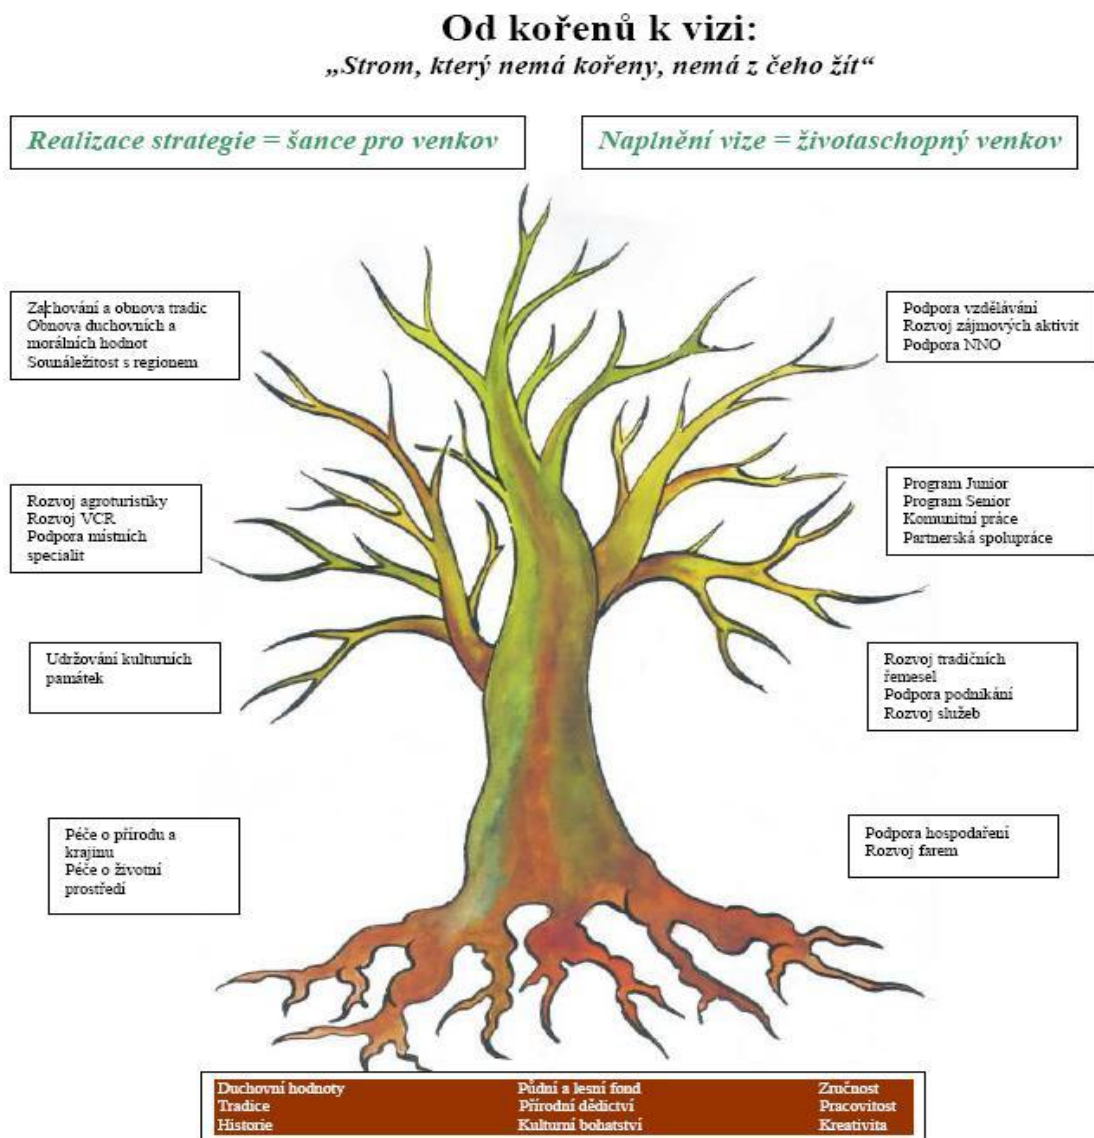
Od kořenů k vizi:
„Strom, který nemá kořeny, nemá z čeho žít“

Realizace strategie = šance pro venkov

Naplnění vize = životaschopný venkov

Zachování a obnova tradic
Obnova duchovních a morálních hodnot
Sounáležitost s regionem

Podpora vzdělávání
Rozvoj zájmových aktivit
Podpora NNO

Rozvoj agroturistiky
Rozvoj VCR
Podpora místních specialit

Program Junior
Program Senior
Komunitní práce
Partnerská spolupráce

Udržování kulturních památek

Rozvoj tradičních řemesel
Podpora podnikání
Rozvoj služeb

Péče o přírodu a krajinu
Péče o životní prostředí

Podpora hospodaření
Rozvoj farem

| Duchovní hodnoty | Půdní a lesní fond | Zručnost |
|---|---|---|
| Tradice | Přírodní dědictví | Pracovitost |
| Historie | Kulturní bohatství | Kreativita |